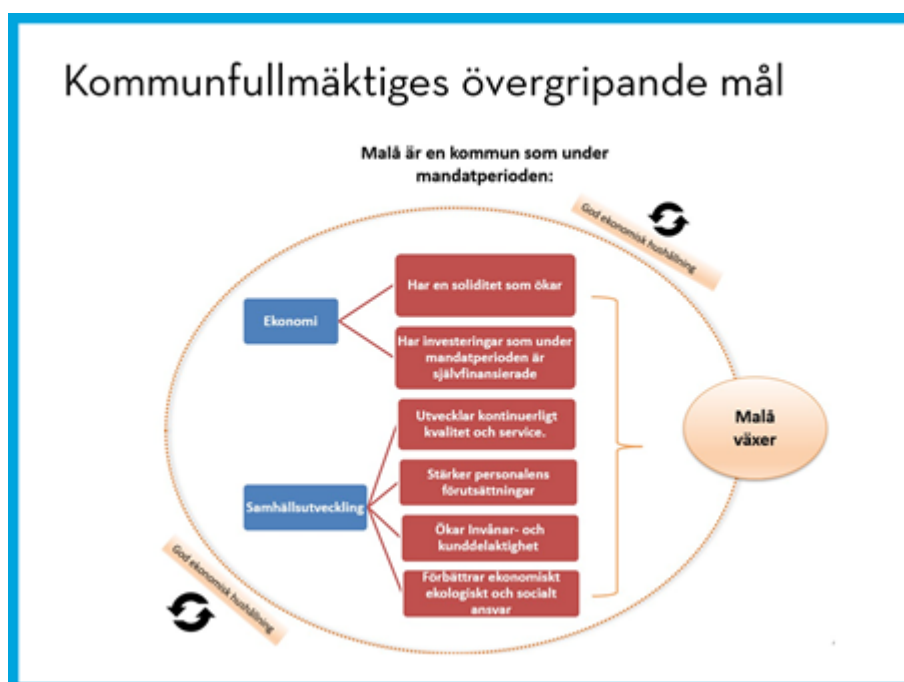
Kommunfullmäktiges övergripande mål

Malå är en kommun som under mandatperioden:

God ekonomisk hushållning

Ekonomi

Har en soliditet som ökar

Har investeringar som under mandatperioden är självfinansierade

Samhällsutveckling

Utvecklar kontinuerligt kvalitet och service.

Stärker personalens förutsättningar

Ökar invånar- och kunddelaktighet

Förbättrar ekonomiskt ekologiskt och socialt ansvar

Malå växer

God ekonomisk hushållning